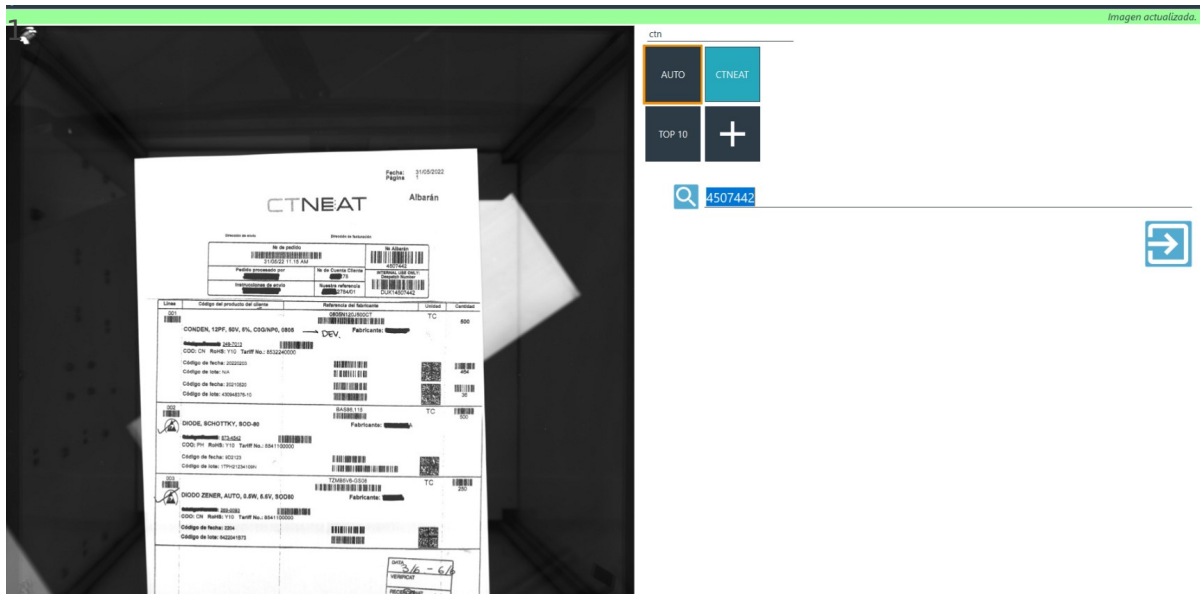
Imagen actualizada.

1

Fecha: 31/05/2022
Página 1

CTNEAT

Albarán

Dirección de envío
Dirección de facturación

Nº de pedido
31/05/22 11:18 AM

Nº Albarán
4507442

Pedido procesado por

Nº de Cuenta Cliente
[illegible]78

INTERNAL USE ONLY/ Despatch Number

Instrucciones de envío

Nuestra referencia
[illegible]2784/01

DUK14507442

| Línea | Código del producto del cliente | Referencia del fabricante | Unidad | Cantidad |
|---|---|---|---|---|
| 001 | CONDEN, 12PF, 50V, 5%, C0G/NP0, 0805 | 0805N120J500CT Fabricante: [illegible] | TC | 500 |
| 002 | DIODE, SCHOTTKY, SOD-80 | BAS85.115 Fabricante: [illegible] | TC | 500 |
| 003 | DIODO ZENER, AUTO, 0.5W, 5.6V, SOD80 | TZM5V6-GS08 Fabricante: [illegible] | TC | 250 |

DEV.

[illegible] 249-7012
COO: CN RoHS: Y10 Tariff No.: 8532240000
Código de fecha: 20220203
Código de lote: N/A
Código de fecha: 20210520
Código de lote: 4309483576-10
454
36

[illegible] 873-4542
COO: PH RoHS: Y10 Tariff No.: 8541100000
Código de fecha: 903123
Código de lote: 17PHG1234109N

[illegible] 369-9393
COO: CN RoHS: Y10 Tariff No.: 8541100000
Código de fecha: 2204
Código de lote: 9422041875

DATA 5/6 - 6/6
VERIFICAT
RECEPCIONAT

ctn

AUTO
CTNEAT
TOP 10
+

4507442